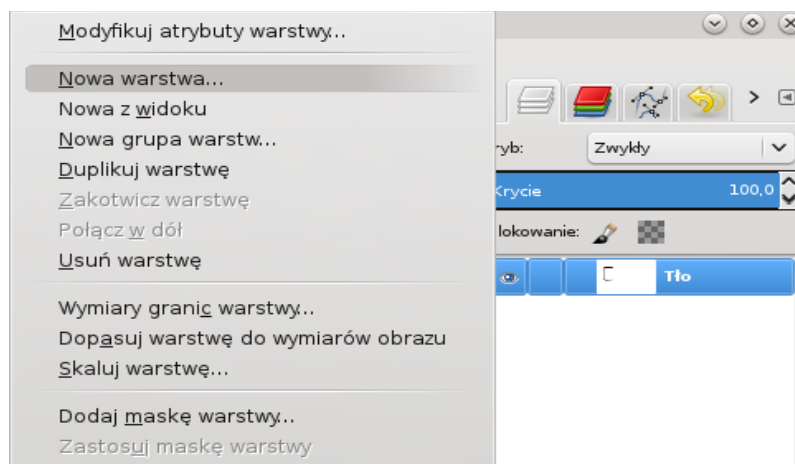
Modyfikuj atrybuty warstwy...

Nowa warstwa...
Nowa z widoku
Nowa grupa warstw...
Duplikuj warstwę
Zakotwicz warstwę
Połącz w dół
Usuń warstwę

Wymiary granic warstwy...
Dopasuj warstwę do wymiarów obrazu
Skaluj warstwę...

Dodaj maskę warstwy...
Zastosuj maskę warstwy

ryb: Zwykły
Krycie 100,0
lokowanie:
Tło